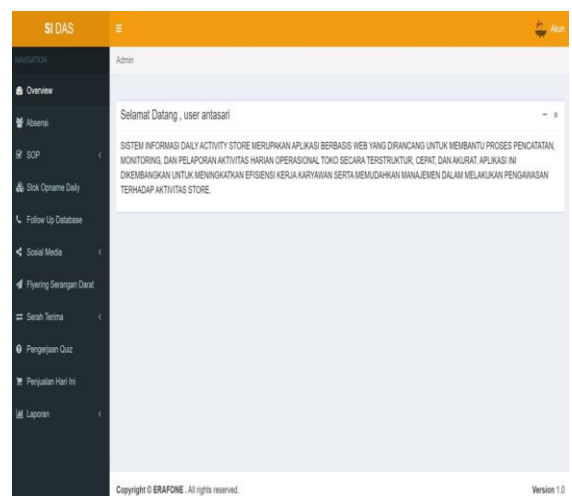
SI DAS

≡

Akun

NAVIGATION

Overview

Absensi

SOP

Stok Opname Daily

Follow Up Database

Sosial Media

Flyering Serangan Darat

Serah Terima

Pengerjaan Quiz

Penjualan Hari Ini

Laporan

Admin

Selamat Datang , user antasari

– x

SISTEM INFORMASI DAILY ACTIVITY STORE MERUPAKAN APLIKASI BERBASIS WEB YANG DIRANCANG UNTUK MEMBANTU PROSES PENCATATAN, MONITORING, DAN PELAPORAN AKTIVITAS HARIAN OPERASIONAL TOKO SECARA TERSTRUKTUR, CEPAT, DAN AKURAT. APLIKASI INI DIKEMBANGKAN UNTUK MENINGKATKAN EFISIENSI KERJA KARYAWAN SERTA MEMUDAHKAN MANAJEMEN DALAM MELAKUKAN PENGAWASAN TERHADAP AKTIVITAS STORE.

Copyright © ERAFONE . All rights reserved.

Version 1.0